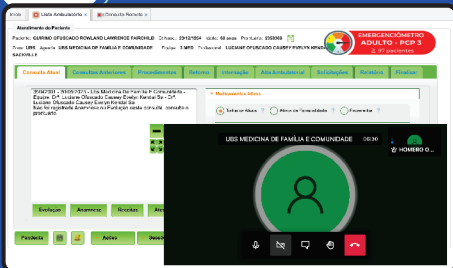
Início | Lista Ambulatorial × | Consulta Remota ×

Atendimento do Paciente

Paciente: CURSINO OFUSCADO ROWLAND LAWRENCE FAIRCHILD Dt.Nasc.: 20/12/1964 Idade: 60 anos Prontuário: 8050068

Tipo: UBS Agenda: UBS MEDICINA DE FAMILIA E COMUNIDADE Equipe: 3 MED Profissional: LUCIANE OFUSCADO CAUSEY EVELYN KENDAL SACKVILLE

EMERGENCIÔMETRO ADULTO - PCP 3
2 / 37 pacientes

Consulta Atual | Consultas Anteriores | Procedimentos | Retorno | Internação | Alta Ambulatorial | Solicitações | Relatório | Finalizar

25/02/2025 - 20/05/2025 - Ubs Medicina De Família E Comunidade - Equipe: Drª. Luciane Ofuscado Causey Evelyn Kendal Sa - Drª. Luciane Ofuscado Causey Evelyn Kendal Sa
Não foi registrado Anamnese no Portal (em outra consulta, consulte o prontuário)

Medicamentos Atuais

Todos os Atuais | Alterar de Periodicidade | Suspender

Evolução | Anamnese | Receitas | Atestados

Pendente | Aplicar | Sessões

UBS MEDICINA DE FAMÍLIA E COMUNIDADE 08:30

HOMERO O...